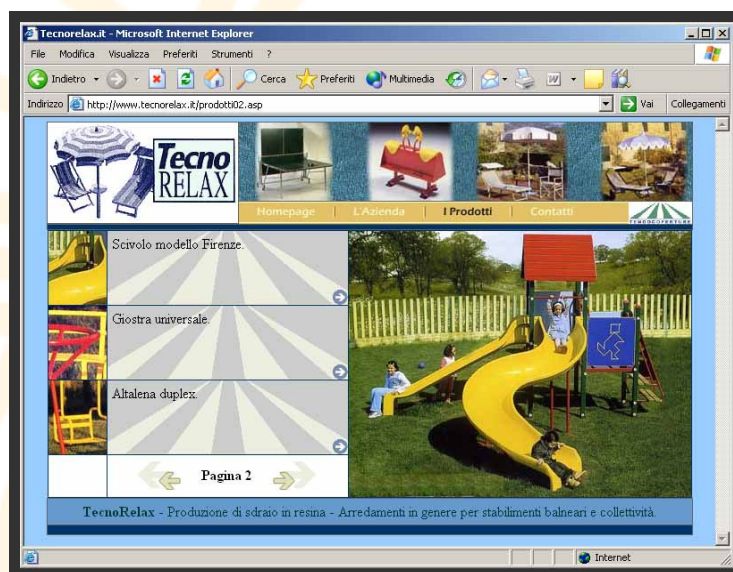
Tecnorelax.it - Microsoft Internet Explorer

File Modifica Visualizza Preferiti Strumenti ?

Indietro Cerca Preferiti Multimedia

Indirizzo http://www.tecnorelax.it/prodotti02.asp Vai Collegamenti

Tecno RELAX

Homepage | L'Azienda | I Prodotti | Contatti

Scivolo modello Firenze.

Giostra universale.

Altalena duplex.

Pagina 2

TecnoRelax - Produzione di sdraio in resina - Arredamenti in genere per stabilimenti balneari e collettività.

Internet